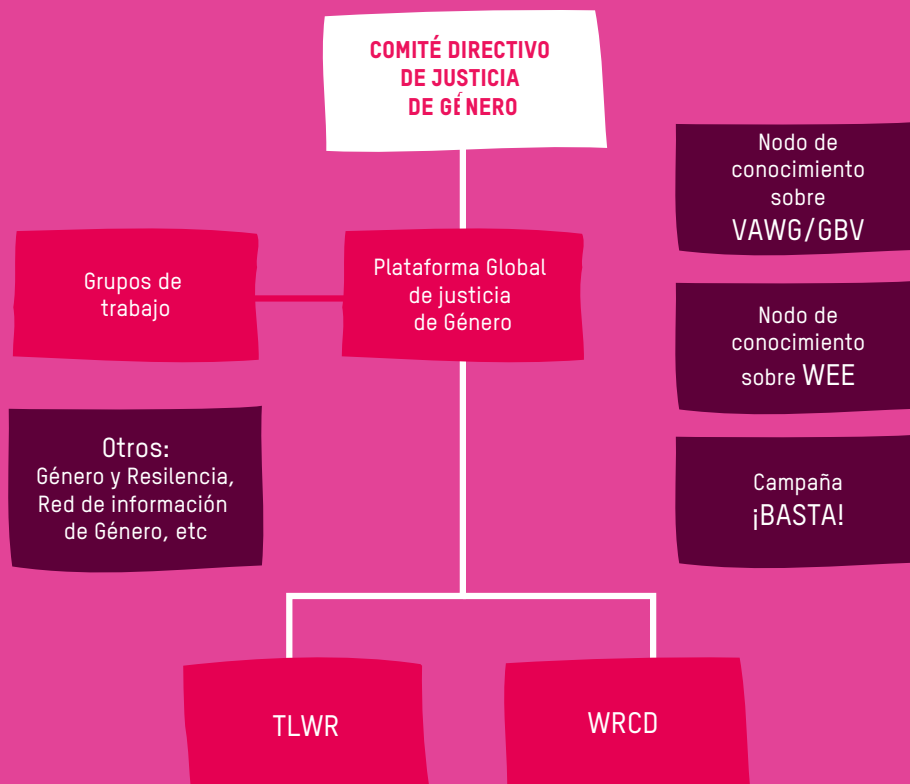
COMITÉ DIRECTIVO DE JUSTICIA DE GÉNERO

Nodo de conocimiento sobre VAWG/GBV

Grupos de trabajo

Plataforma Global de justicia de Género

Nodo de conocimiento sobre WEE

Otros: Género y Resilencia, Red de información de Género, etc

Campaña ¡BASTA!

TLWR

WRCD